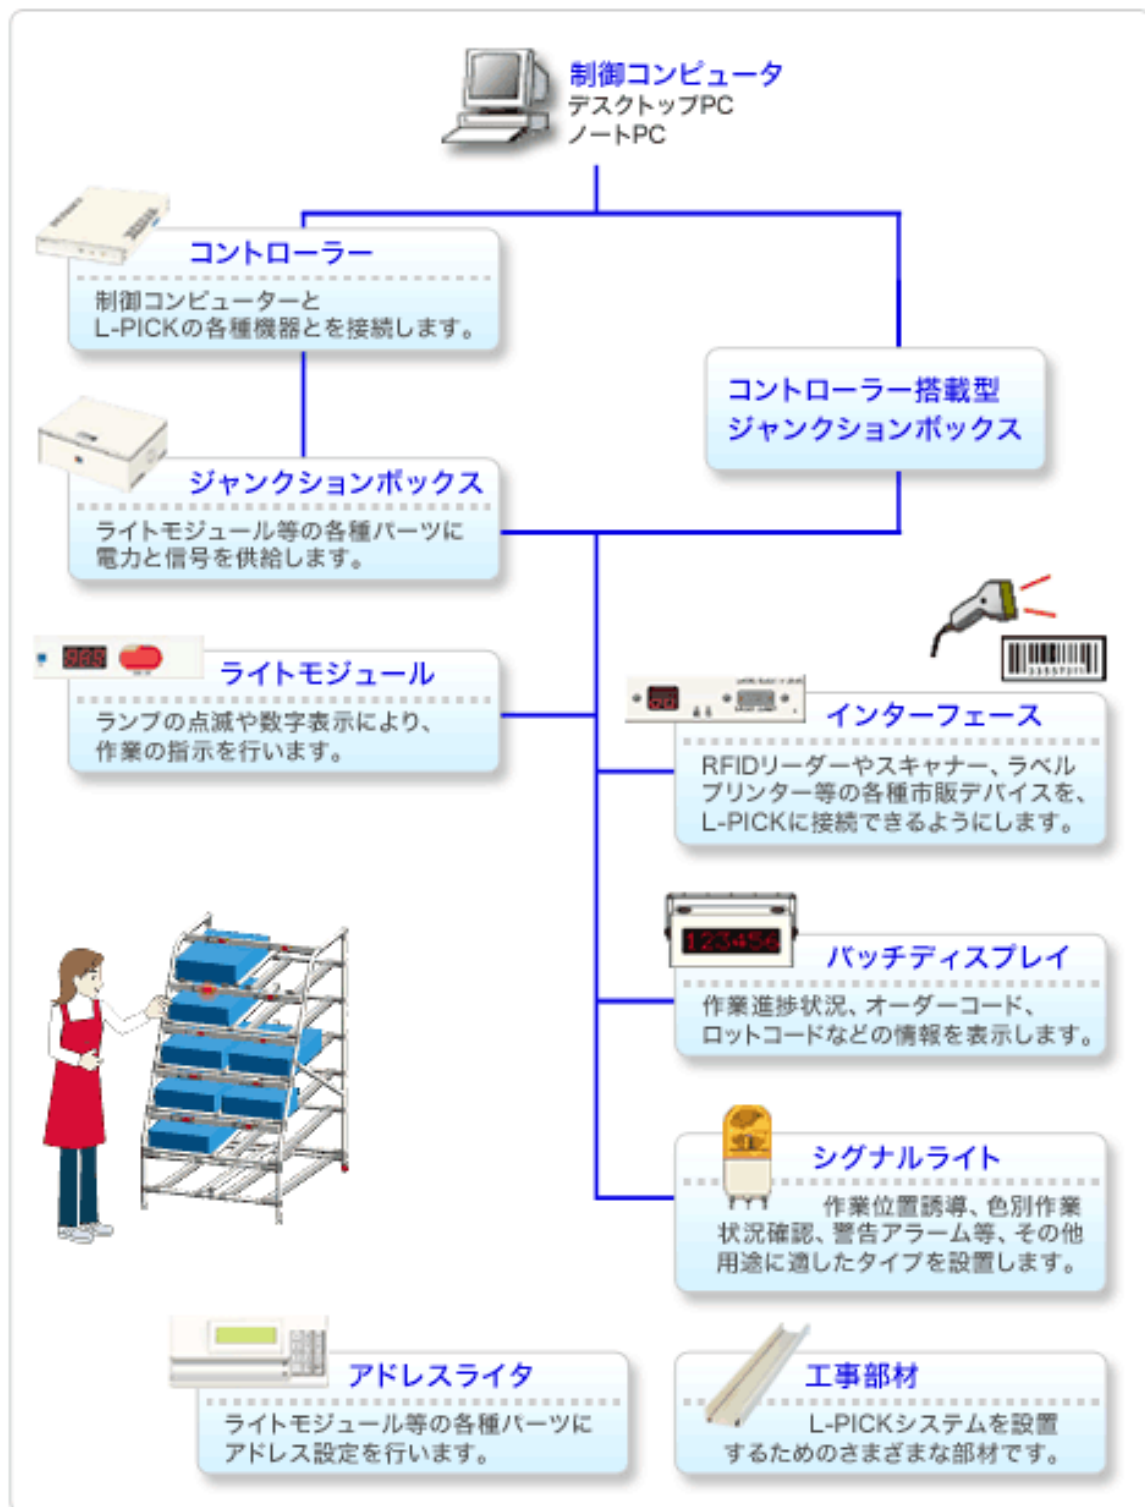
制御コンピュータ
デスクトップPC
ノートPC

コントローラー
制御コンピューターとL-PICKの各種機器とを接続します。

コントローラー搭載型
ジャンクションボックス

ジャンクションボックス
ライトモジュール等の各種パーツに電力と信号を供給します。

ライトモジュール
ランプの点滅や数字表示により、作業の指示を行います。

インターフェース
RFIDリーダーやスキャナー、ラベルプリンター等の各種市販デバイスを、L-PICKに接続できるようにします。

123456
バッチディスプレイ
作業進捗状況、オーダーコード、ロットコードなどの情報を表示します。

シグナルライト
作業位置誘導、色別作業状況確認、警告アラーム等、その他用途に適したタイプを設置します。

アドレスライタ
ライトモジュール等の各種パーツにアドレス設定を行います。

工事部材
L-PICKシステムを設置するためのさまざまな部材です。